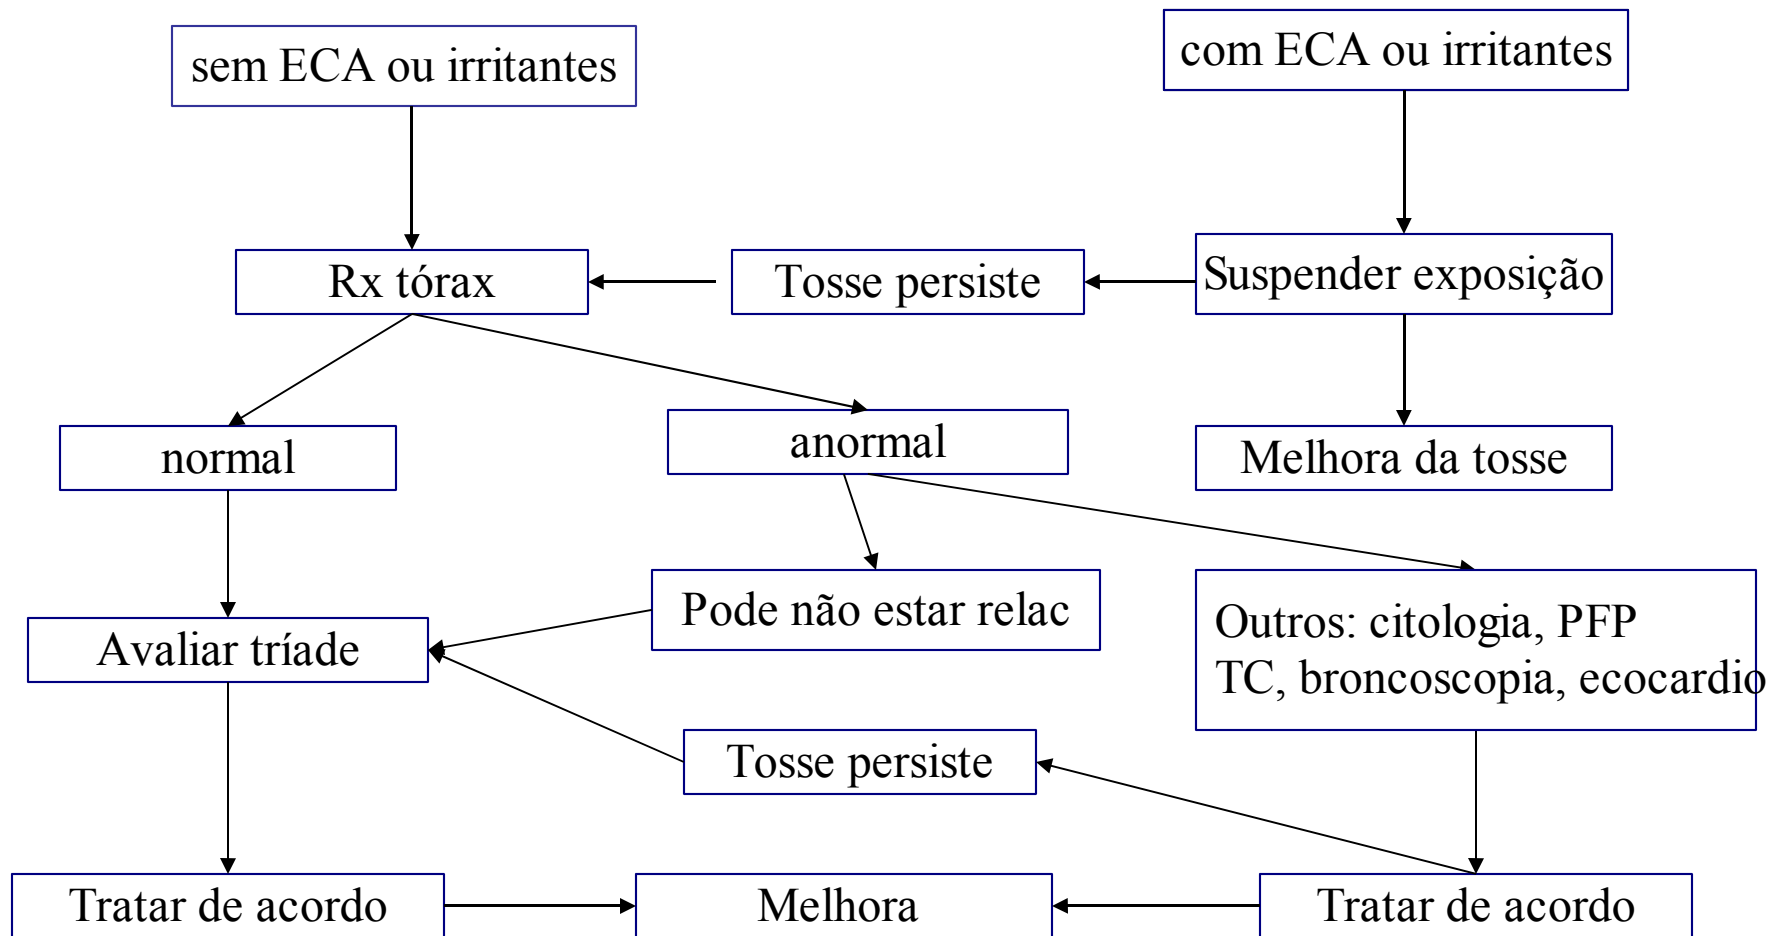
sem ECA ou irritantes

com ECA ou irritantes

Rx tórax

Tosse persiste

Suspender exposição

normal

anormal

Melhora da tosse

Pode não estar relac

Outros: citologia, PFP
TC, broncoscopia, ecocardio

Avaliar tríade

Tosse persiste

Tratar de acordo

Melhora

Tratar de acordo